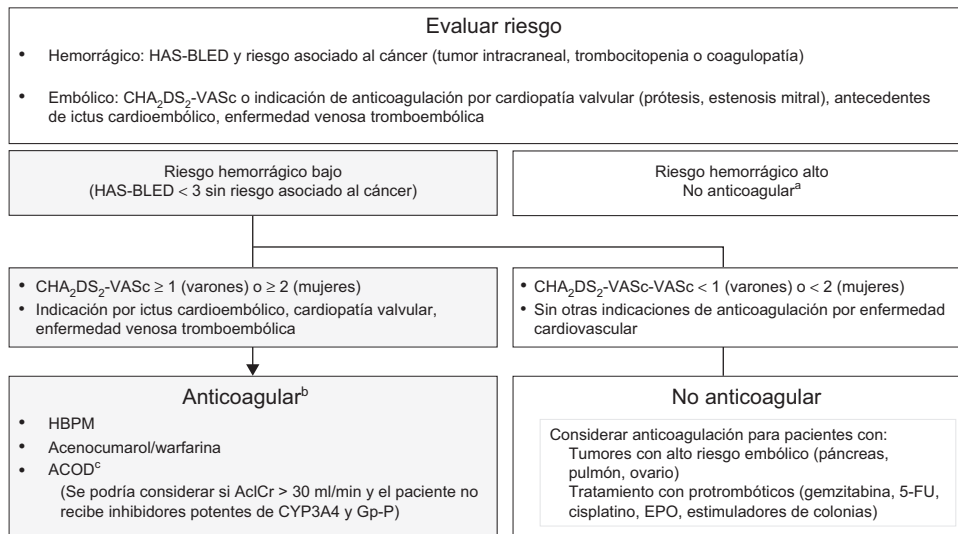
Evaluar riesgo

• Hemorrágico: HAS-BLED y riesgo asociado al cáncer (tumor intracraneal, trombocitopenia o coagulopatía)

• Embólico: $CHA_2DS_2$-VASc o indicación de anticoagulación por cardiopatía valvular (prótesis, estenosis mitral), antecedentes de ictus cardioembólico, enfermedad venosa tromboembólica

Riesgo hemorrágico bajo
(HAS-BLED < 3 sin riesgo asociado al cáncer)

Riesgo hemorrágico alto
No anticoagular$^a$

• $CHA_2DS_2$-VASc ≥ 1 (varones) o ≥ 2 (mujeres)
• Indicación por ictus cardioembólico, cardiopatía valvular, enfermedad venosa tromboembólica

• $CHA_2DS_2$-VASc-VASc < 1 (varones) o < 2 (mujeres)
• Sin otras indicaciones de anticoagulación por enfermedad cardiovascular

Anticoagular$^b$
• HBPM
• Acenocumarol/warfarina
• ACOD$^c$
(Se podría considerar si AclCr > 30 ml/min y el paciente no recibe inhibidores potentes de CYP3A4 y Gp-P)

No anticoagular
Considerar anticoagulación para pacientes con:
Tumores con alto riesgo embólico (páncreas, pulmón, ovario)
Tratamiento con protrombóticos (gemzitabina, 5-FU, cisplatino, EPO, estimuladores de colonias)